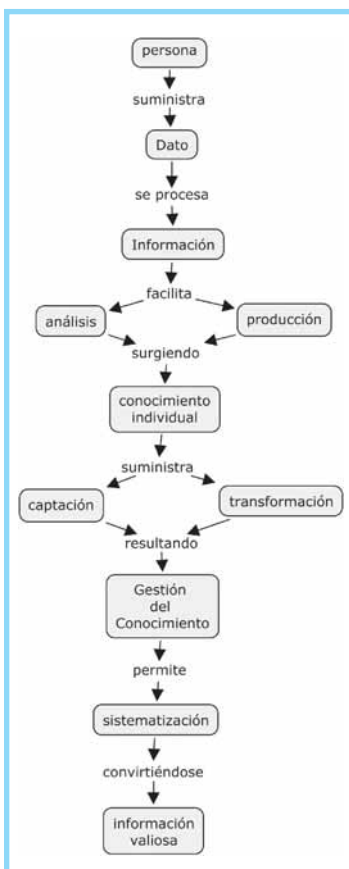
persona
suministra
Dato
se procesa
Información
facilita
análisis
producción
surgiendo
conocimiento individual
suministra
captación
transformación
resultando
Gestión del Conocimiento
permite
sistematización
convirtiéndose
información valiosa